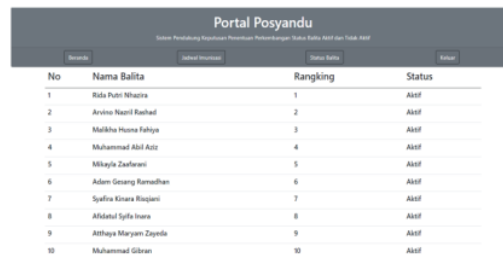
Portal Posyandu

Sistem Pendukung Keputusan Penentuan Perkembangan Status Balita Aktif dan Tidak Aktif

Beranda | Jadwal Imunisasi | Status Balita | Keluar

| No | Nama Balita | Rangking | Status |
|---|---|---|---|
| 1 | Rida Putri Nhazira | 1 | Aktif |
| 2 | Arvino Nazril Rashad | 2 | Aktif |
| 3 | Malikha Husna Fahiya | 3 | Aktif |
| 4 | Muhammad Abil Aziz | 4 | Aktif |
| 5 | Mikayla Zaafarani | 5 | Aktif |
| 6 | Adam Gesang Ramadhan | 6 | Aktif |
| 7 | Syafira Kinara Risqiani | 7 | Aktif |
| 8 | Afidatul Syifa Inara | 8 | Aktif |
| 9 | Atthaya Maryam Zayeda | 9 | Aktif |
| 10 | Muhammad Gibran | 10 | Aktif |